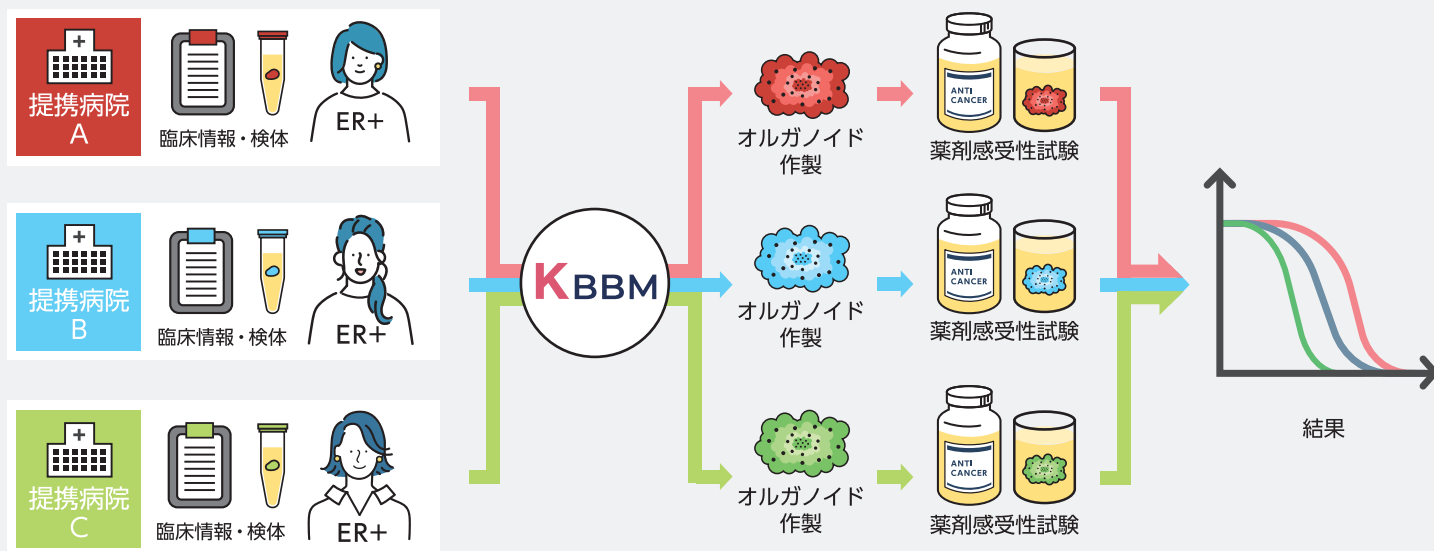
提携病院
A

臨床情報・検体

ER+

提携病院
B

臨床情報・検体

ER+

提携病院
C

臨床情報・検体

ER+

KBBM

オルガノイド
作製

ANTI
CANCER

薬剤感受性試験

オルガノイド
作製

ANTI
CANCER

薬剤感受性試験

オルガノイド
作製

ANTI
CANCER

薬剤感受性試験

結果